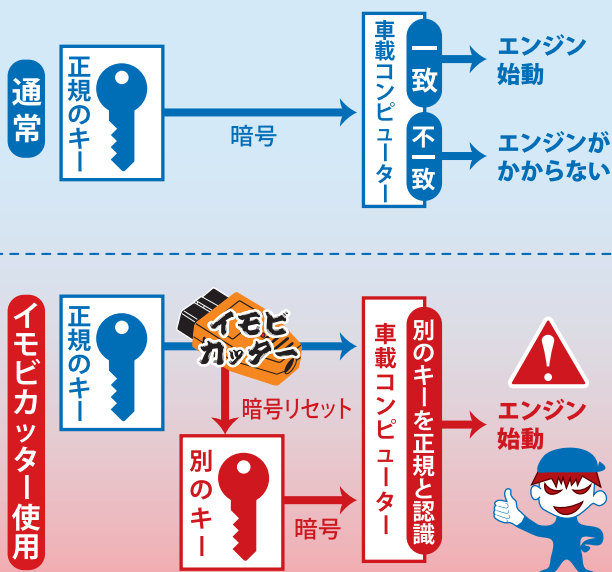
通常

正規のキー

暗号

車載コンピューター

一致

エンジン始動

不一致

エンジンがかからない

イモビカッター使用

正規のキー

イモビカッター

暗号リセット

別のキー

暗号

車載コンピューター

別のキーを正規と認識

エンジン始動